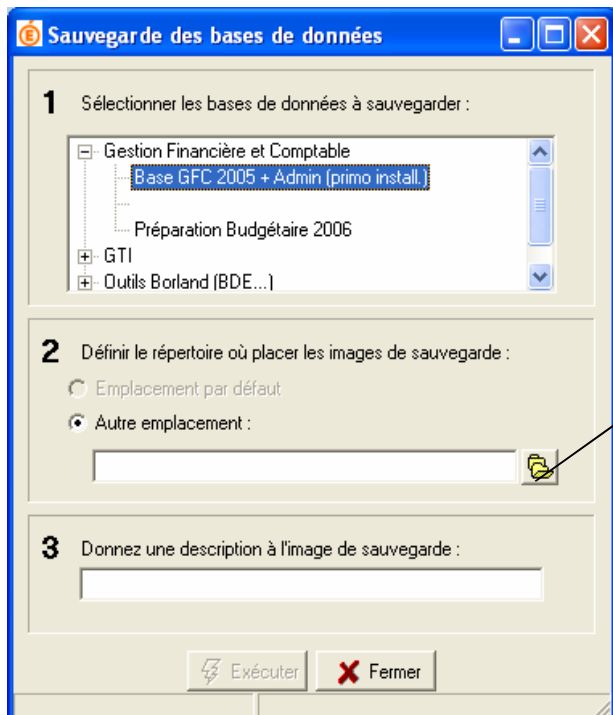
Sauvegarde des bases de données

1 Sélectionner les bases de données à sauvegarder :

Gestion Financière et Comptable
Base GFC 2005 + Admin (primo install.)
Préparation Budgétaire 2006
GTI
Outils Borland (BDE...)

2 Définir le répertoire où placer les images de sauvegarde :

Emplacement par défaut
Autre emplacement :

3 Donnez une description à l'image de sauvegarde :

Exécuter
Fermer